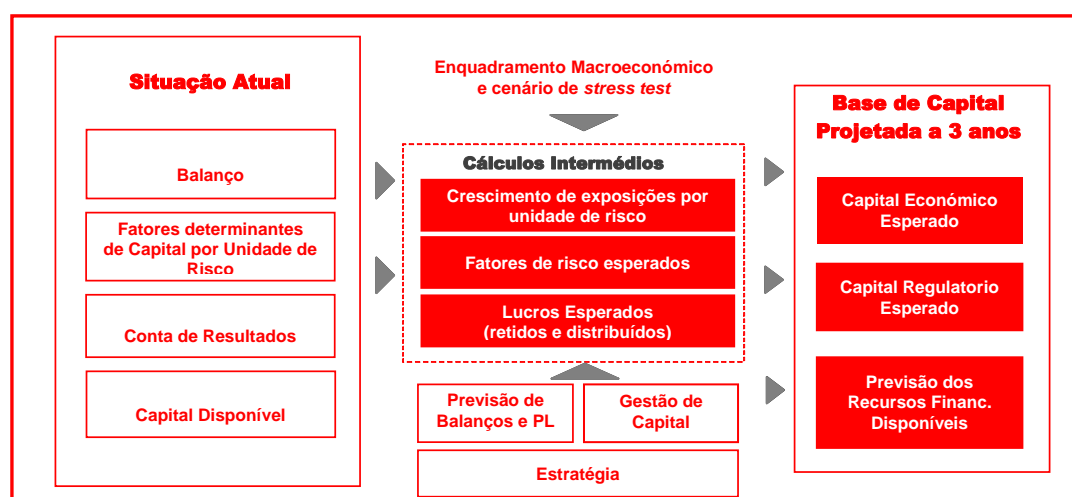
Situação Atual

Balanço

Fatores determinantes de Capital por Unidade de Risco

Conta de Resultados

Capital Disponível

Enquadramento Macroeconómico e cenário de *stress test*

Cálculos Intermédios

Crescimento de exposições por unidade de risco

Fatores de risco esperados

Lucros Esperados (retidos e distribuídos)

Previsão de Balanços e PL

Gestão de Capital

Estratégia

Base de Capital Projetada a 3 anos

Capital Económico Esperado

Capital Regulatorio Esperado

Previsão dos Recursos Financ. Disponíveis